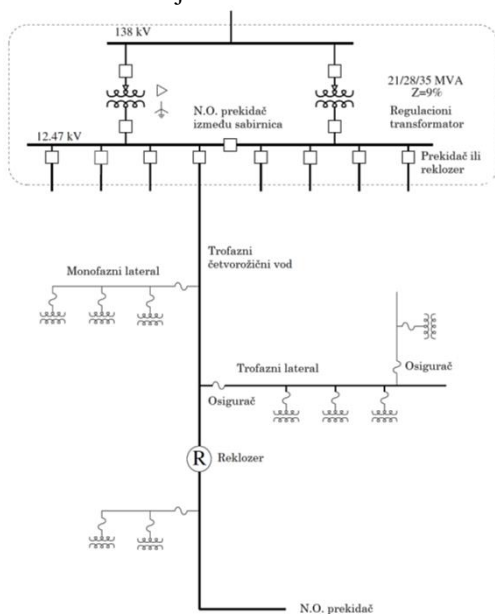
138 kV

21/28/35 MVA
Z=9%

N.O. prekidač
izmedu sabirnica

Regulacioni
transformator

12.47 kV

Prekidač ili
reklozer

Trofazni
četvorožični vod

Monofazni lateral

Trofazni lateral

Osigurač

Osigurač

R

Reklozer

N.O. prekidač